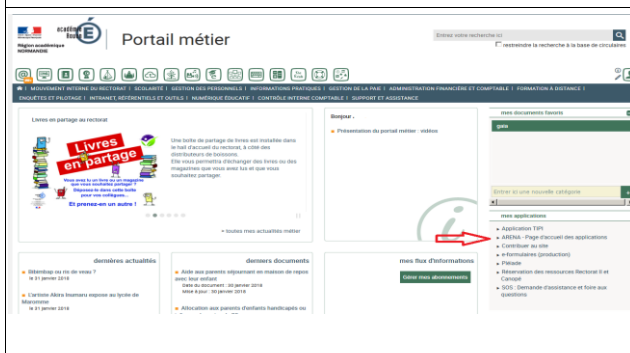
Région académique NORMANDIE

académie Rouen

Portail métier

Entrer votre recherche ici

restreindre la recherche à la base de circulaires

MOUVEMENT INTERNE DU RECTORAT | SCOLARITÉ | GESTION DES PERSONNELS | INFORMATIONS PRATIQUES | GESTION DE LA PAIE | ADMINISTRATION FINANCIÈRE ET COMPTABLE | FORMATION À DISTANCE | ENQUÊTES ET PILOTAGE | INTRANET, RÉFÉRENTIELS ET OUTILS | NUMÉRIQUE ÉDUCATIF | CONTRÔLE INTERNE COMPTABLE | SUPPORT ET ASSISTANCE

Livres en partage au rectorat

Livres en partage

Vous avez lu un livre ou un magazine que vous souhaitez partager ? Déposez-le dans cette boîte pour vos collègues...

Et prenez-en un autre !

Une boîte de partage de livres est installée dans le hall d'accueil du rectorat, à côté des distributeurs de boissons. Elle vous permettra d'échanger des livres ou des magazines que vous avez lus et que vous souhaitez partager.

toutes mes actualités métier

Bonjour ,

Présentation du portail métier : vidéos

mes documents favoris

gaia

Entrer une nouvelle catégorie

mes applications

Application TIPI

ARENA - Page d'accueil des applications

Contribuer au site

e-formulaires (production)

Pléiade

Réservation des ressources Rectorat II et Canopé

SOS : Demande d'assistance et foire aux questions

dernières actualités

Bibimbap ou riz de veau ?

le 31 janvier 2018

L'artiste Akira Inumaru expose au lycée de Marcelline

le 31 janvier 2018

derniers documents

Aide aux parents séjournant en maison de repos avec leur enfant

Date du document : 30 janvier 2018

Mise à jour : 30 janvier 2018

Allocation aux parents d'enfants handicapés ou

mes flux d'informations

Gérer mes abonnements